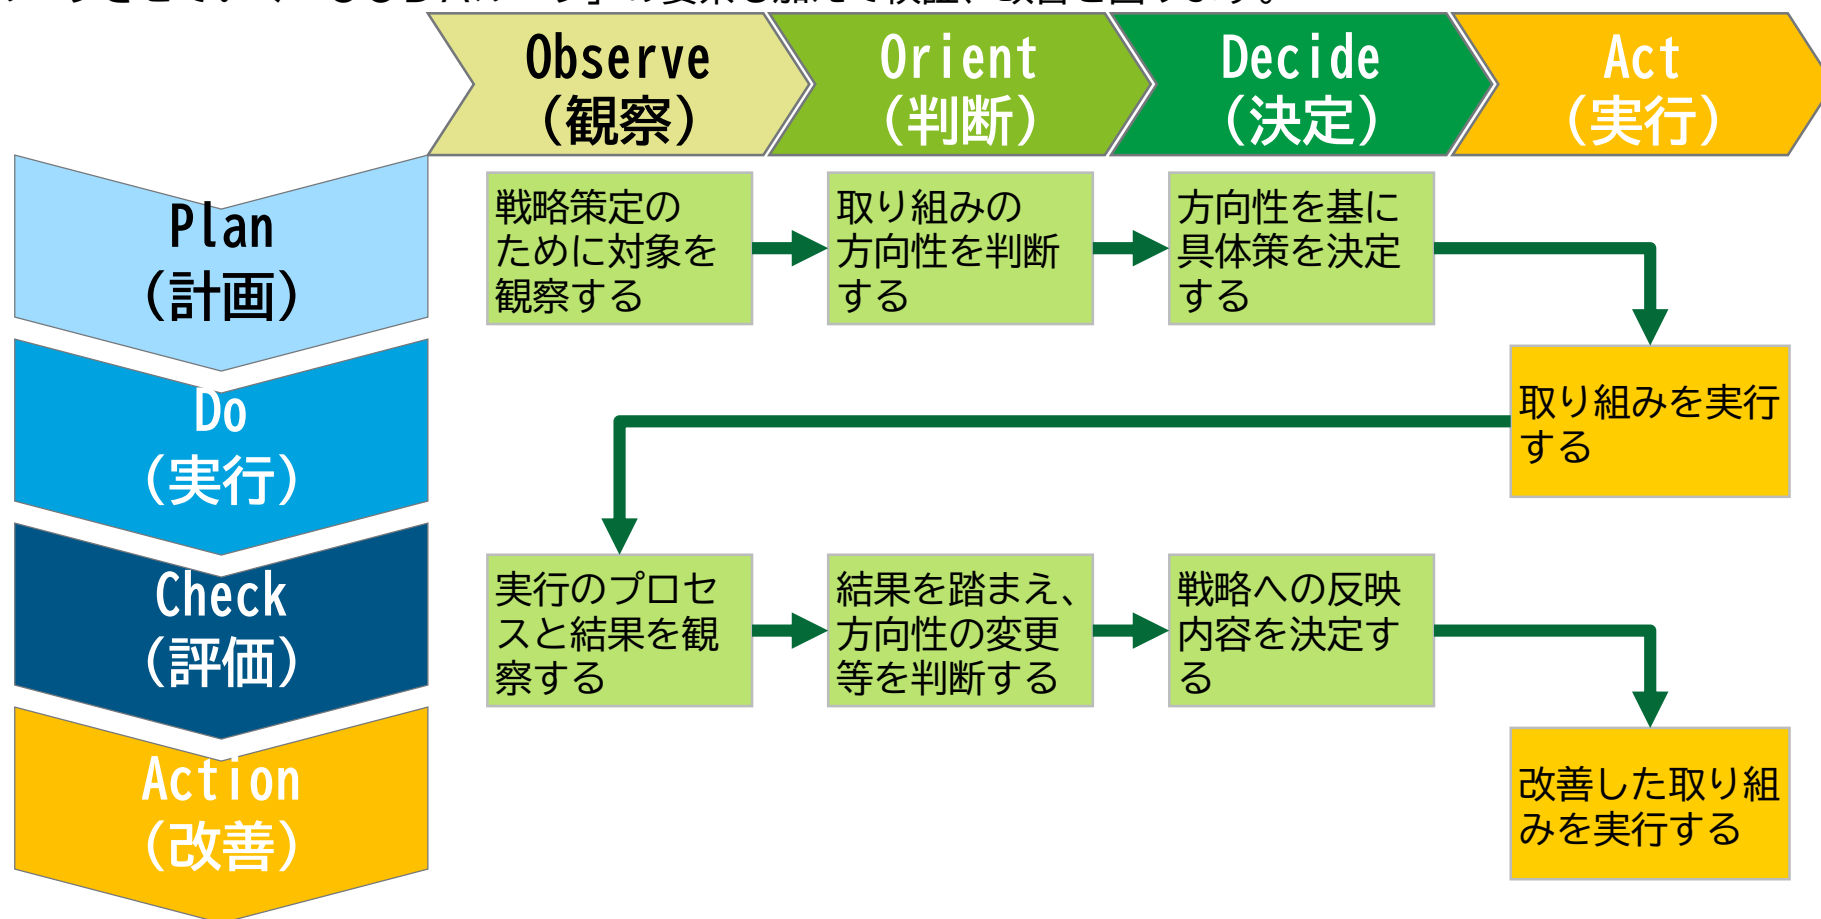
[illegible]

Observe
(観察)

Orient
(判断)

Decide
(決定)

Act
(実行)

Plan
(計画)

Do
(実行)

Check
(評価)

Action
(改善)

戦略策定のために対象を観察する

取り組みの方向性を判断する

方向性を基に具体策を決定する

取り組みを実行する

実行のプロセスと結果を観察する

結果を踏まえ、方向性の変更等を判断する

戦略への反映内容を決定する

改善した取り組みを実行する